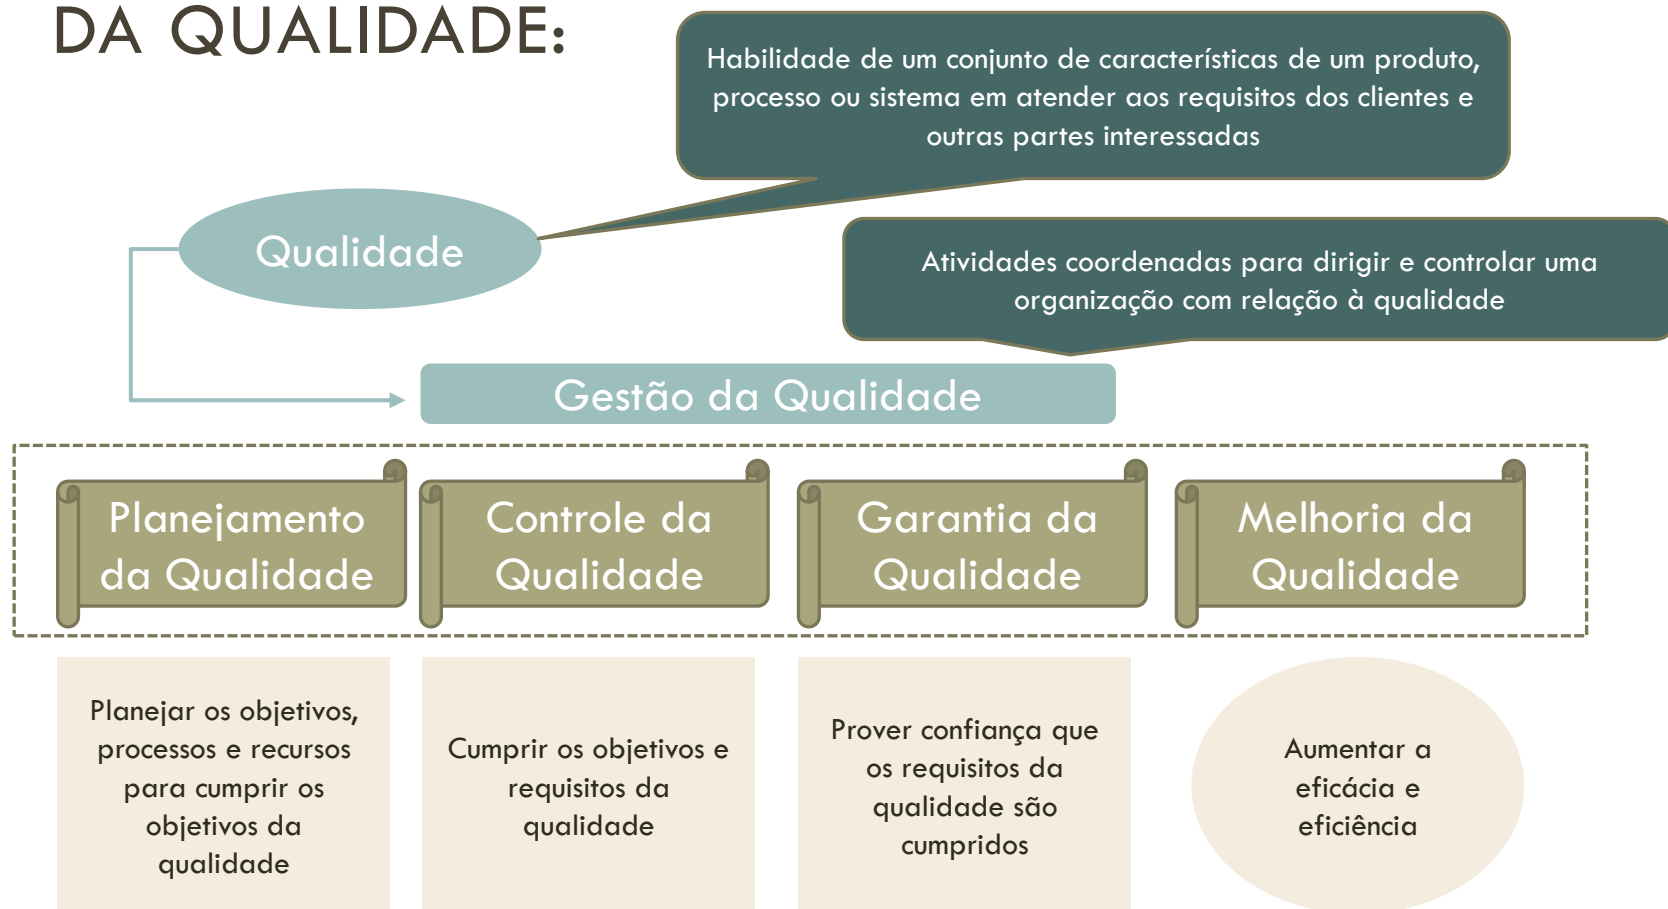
DA QUALIDADE:

Habilidade de um conjunto de características de um produto, processo ou sistema em atender aos requisitos dos clientes e outras partes interessadas

Qualidade

Atividades coordenadas para dirigir e controlar uma organização com relação à qualidade

Gestão da Qualidade

Planejamento da Qualidade

Controle da Qualidade

Garantia da Qualidade

Melhoria da Qualidade

Planejar os objetivos, processos e recursos para cumprir os objetivos da qualidade

Cumprir os objetivos e requisitos da qualidade

Prover confiança que os requisitos da qualidade são cumpridos

Aumentar a eficácia e eficiência